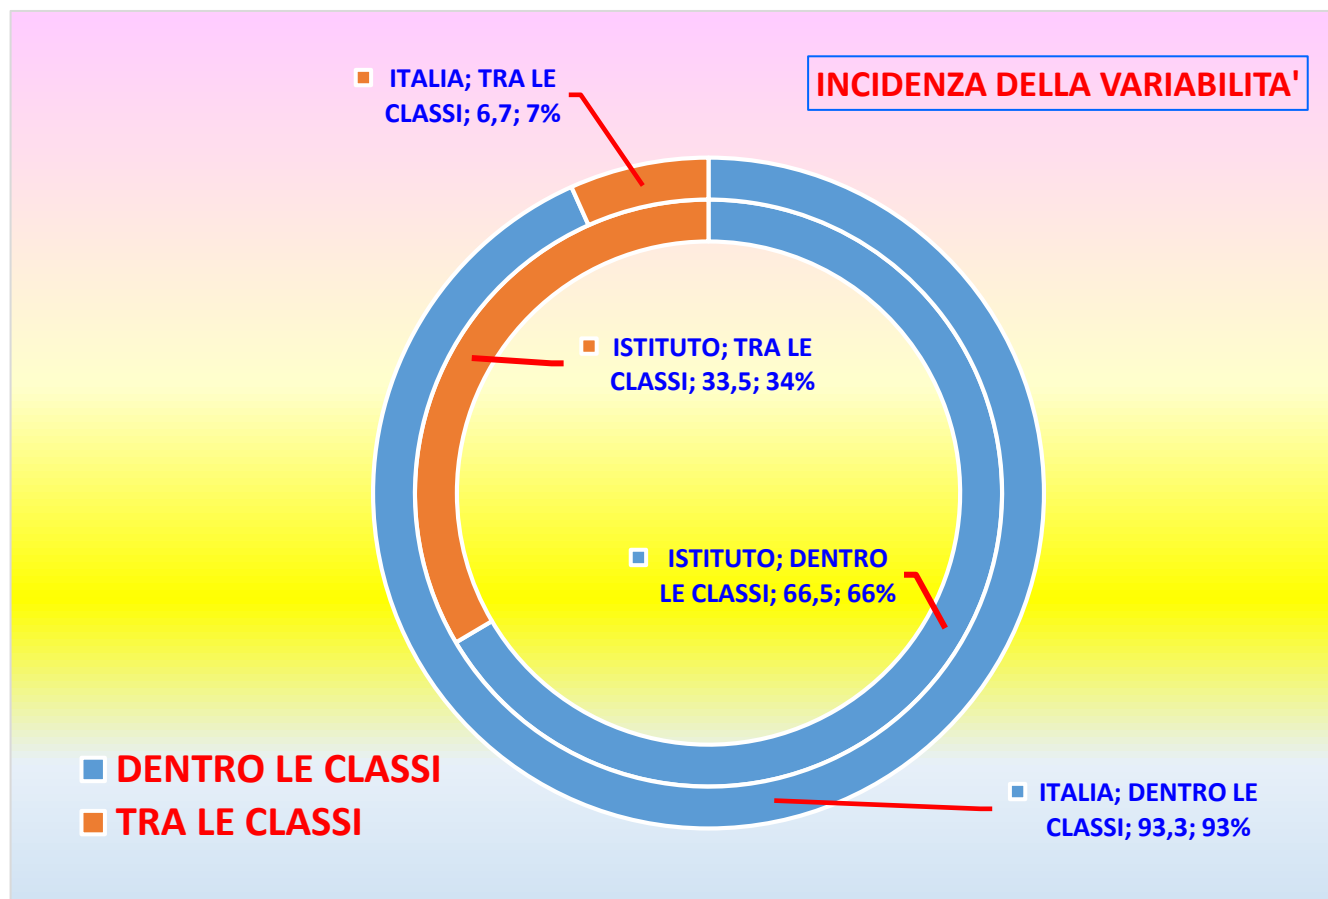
INCIDENZA DELLA VARIABILITA'

ITALIA; TRA LE CLASSI; 6,7; 7%

ISTITUTO; TRA LE CLASSI; 33,5; 34%

ISTITUTO; DENTRO LE CLASSI; 66,5; 66%

ITALIA; DENTRO LE CLASSI; 93,3; 93%

DENTRO LE CLASSI
TRA LE CLASSI